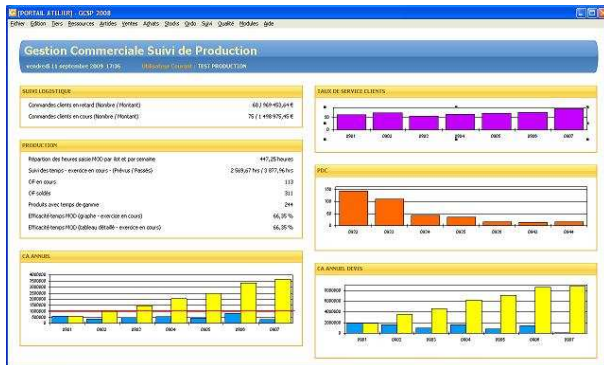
[PORTAIL ATELIER] - GCSP 2008

Fichier Edition Tiers Ressources Articles Ventes Achats Stocks Ordo Suivi Qualité Modules Aide

Gestion Commerciale Suivi de Production

vendredi 11 septembre 2009 17:06 Utilisateur Courant : TEST PRODUCTION

SUIVI LOGISTIQUE

| Commandes clients en retard (Nombre / Montant) | 68 / 969 453,64 € |
|---|---|
| Commandes clients en cours (Nombre / Montant) | 75 / 1 498 975,45 € |

PRODUCTION

| Répartion des heures saisie MOD par îlot et par semaine | 447,25 heures |
|---|---|
| Suivi des temps - exercice en cours - (Prévus / Passés) | 2 569,67 hrs / 3 877,96 hrs |
| OF en cours | 113 |
| OF soldés | 311 |
| Produits avec temps de gamme | 244 |
| Efficacité temps MOD (graphe - exercice en cours) | 66,35 % |
| Efficacité temps MOD (tableau détaillé - exercice en cours) | 66,35 % |

CA ANNUEL

4000000
3500000
3000000
2500000
2000000
1500000
1000000
500000
0

2001 2002 2003 2004 2005 2006 2007

TAUX DE SERVICE CLIENTS

100
50
0

2001 2002 2003 2004 2005 2006 2007

PDC

150
100
50
0

2002 2003 2004 2005 2006 2007 2008

CA ANNUEL DEVIS

800000
600000
400000
200000
0

2001 2002 2003 2004 2005 2006 2007